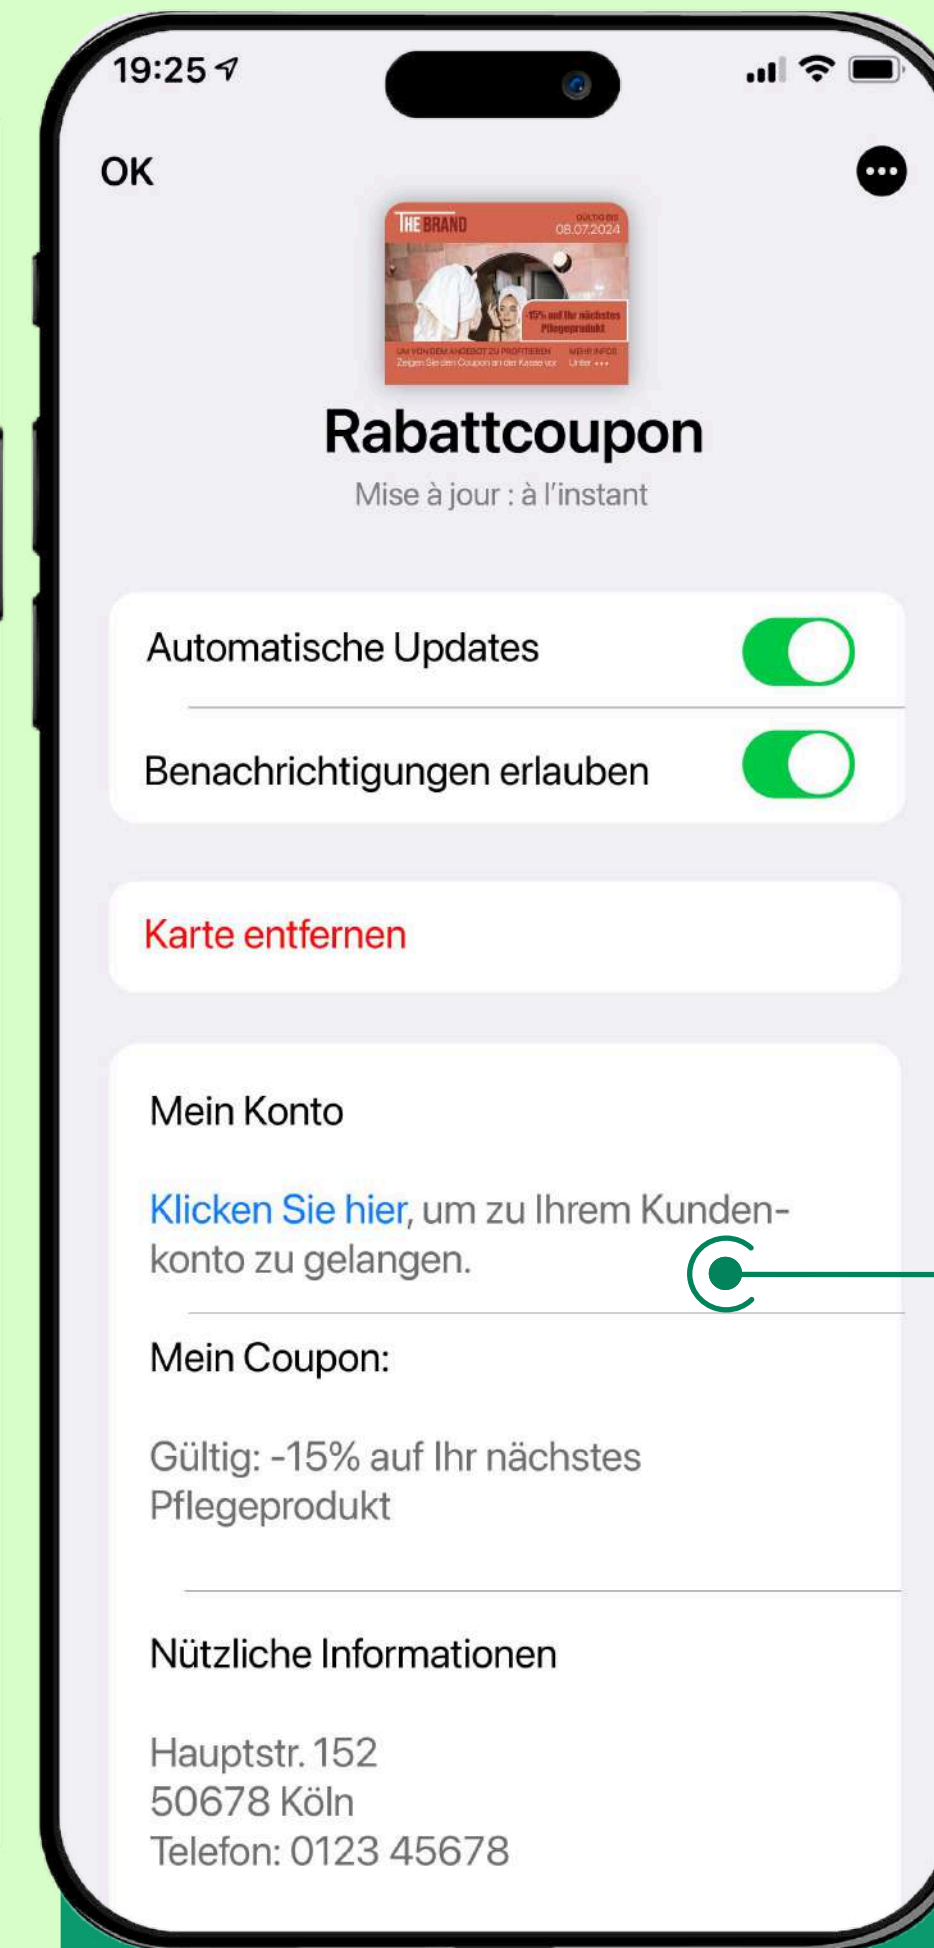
19:25

OK

THE BRAND
GÜLTIG BIS
08.07.2024
-15% auf Ihr nächstes Pflegeprodukt
UM VON DEM ANGEBOT ZU PROFITIEREN
Zeigen Sie den Coupon an der Kasse vor
MEHR INFOS
Unter •••

Rabattcoupon

Mise à jour : à l'instant

Automatische Updates

Benachrichtigungen erlauben

Karte entfernen

Mein Konto

Klicken Sie hier, um zu Ihrem Kundenkonto zu gelangen.

Mein Coupon:

Gültig: -15% auf Ihr nächstes Pflegeprodukt

Nützliche Informationen

Hauptstr. 152
50678 Köln
Telefon: 0123 45678